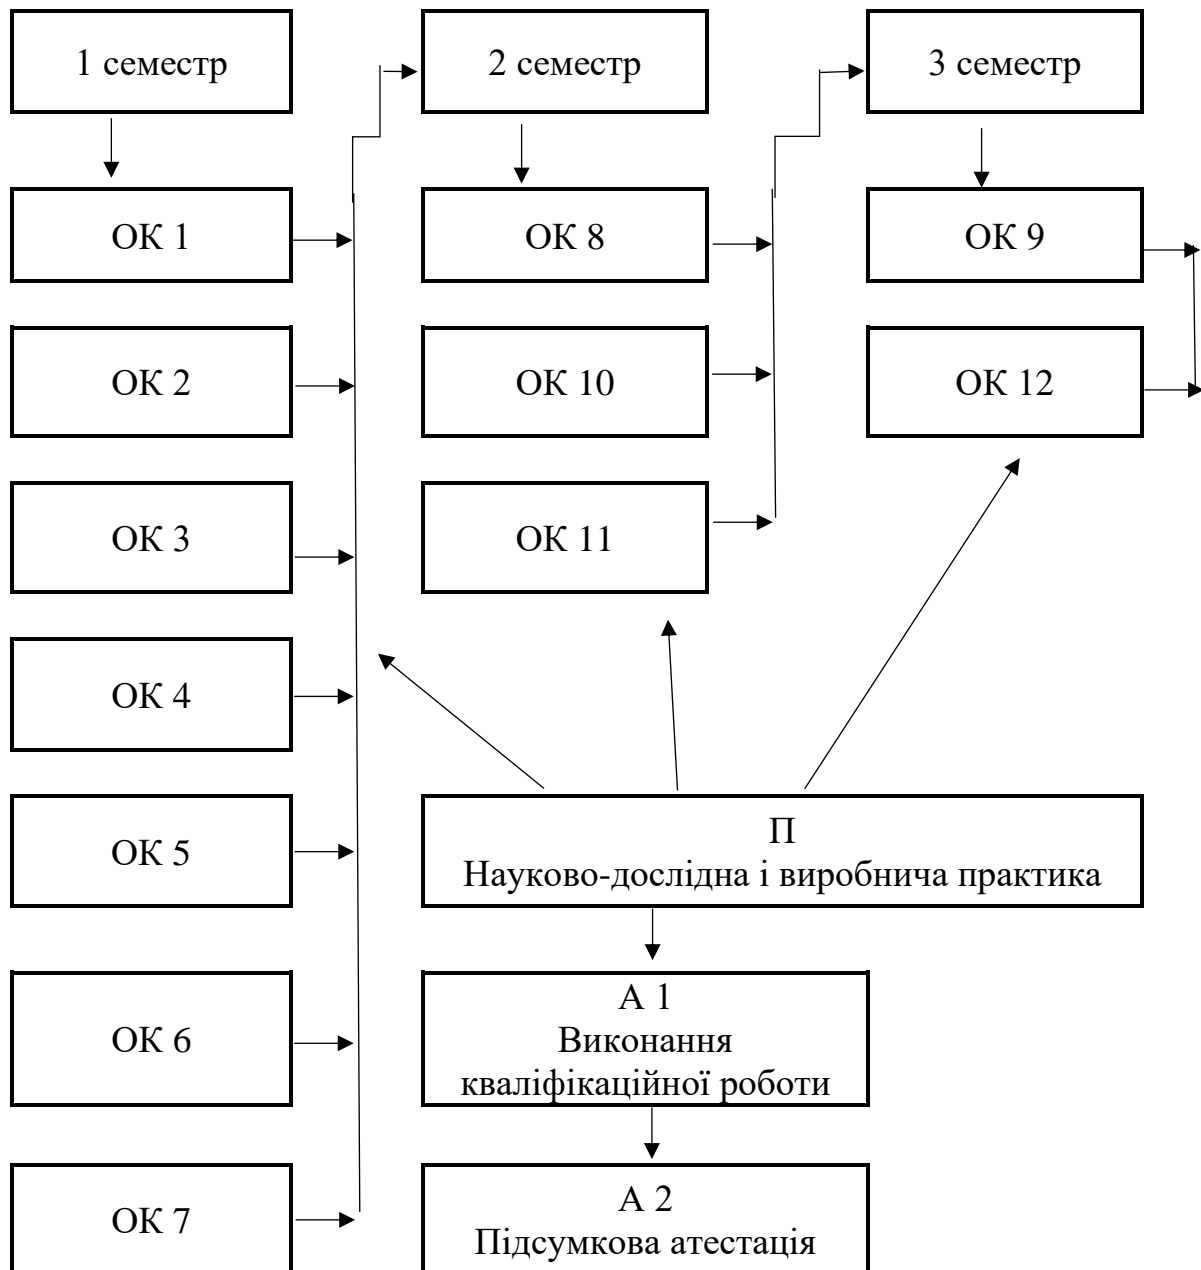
1 семестр

ОК 1

ОК 2

ОК 3

ОК 4

ОК 5

ОК 6

ОК 7

2 семестр

ОК 8

ОК 10

ОК 11

3 семестр

ОК 9

ОК 12

П
Науково-дослідна і виробнича практика

А 1
Виконання кваліфікаційної роботи

А 2
Підсумкова атестація